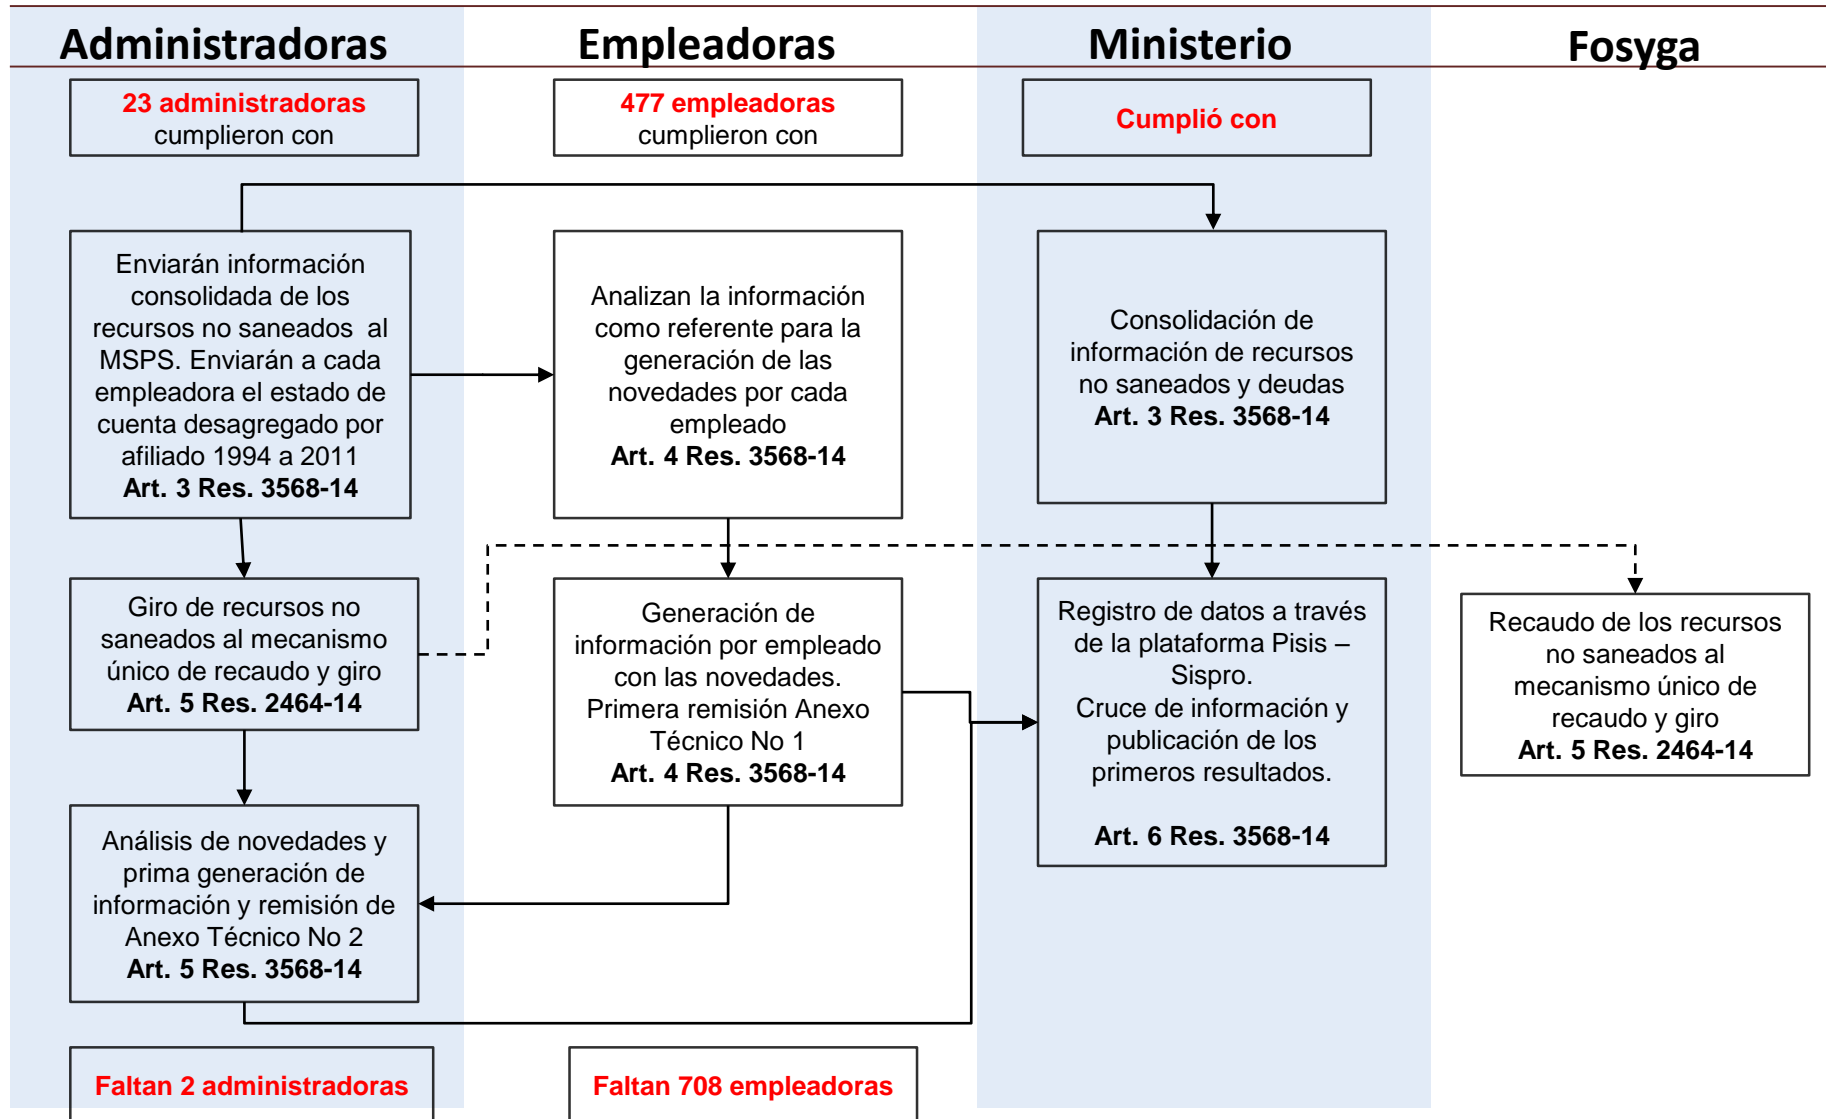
Administradoras

23 administradoras cumplieron con

Enviarán información consolidada de los recursos no saneados al MSPS. Enviarán a cada empleadora el estado de cuenta desagregado por afiliado 1994 a 2011
**Art. 3 Res. 3568-14**

Giro de recursos no saneados al mecanismo único de recaudo y giro
**Art. 5 Res. 2464-14**

Análisis de novedades y prima generación de información y remisión de Anexo Técnico No 2
**Art. 5 Res. 3568-14**

Faltan 2 administradoras

Empleadoras

477 empleadoras cumplieron con

Analizan la información como referente para la generación de las novedades por cada empleado
**Art. 4 Res. 3568-14**

Generación de información por empleado con las novedades. Primera remisión Anexo Técnico No 1
**Art. 4 Res. 3568-14**

Faltan 708 empleadoras

Ministerio

Cumplió con

Consolidación de información de recursos no saneados y deudas
**Art. 3 Res. 3568-14**

Registro de datos a través de la plataforma Pisis – Sispro.
Cruce de información y publicación de los primeros resultados.

**Art. 6 Res. 3568-14**

Fosyga

Recaudo de los recursos no saneados al mecanismo único de recaudo y giro
**Art. 5 Res. 2464-14**